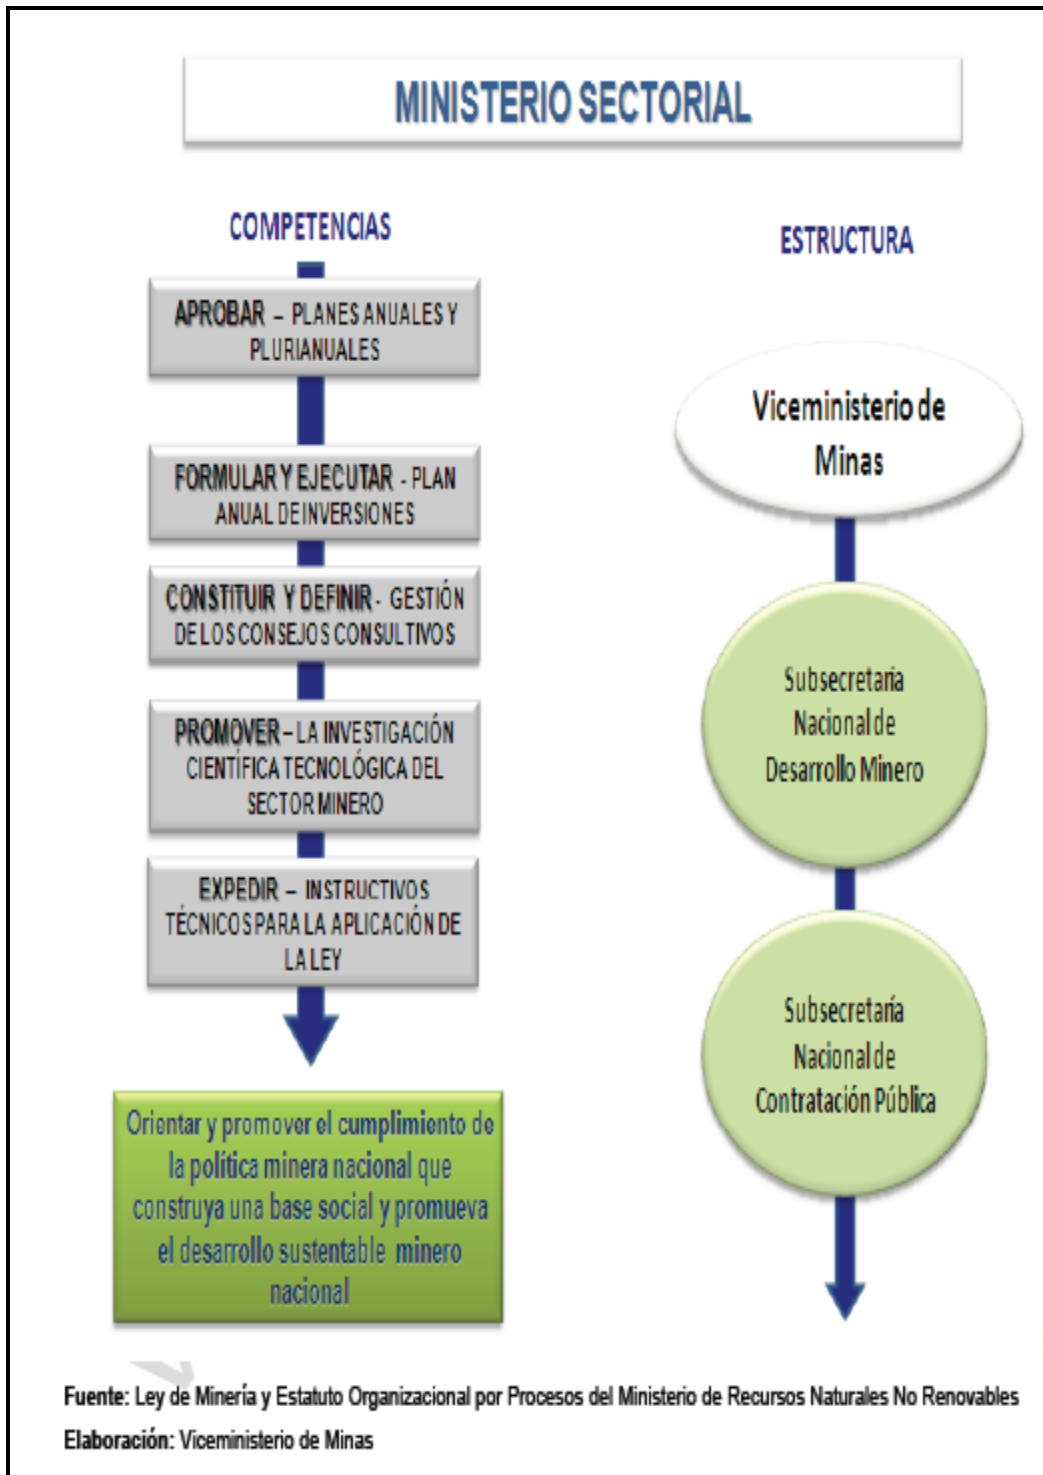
MINISTERIO SECTORIAL

COMPETENCIAS

APROBAR – PLANES ANUALES Y PLURIANUALES

FORMULAR Y EJECUTAR - PLAN ANUAL DE INVERSIONES

CONSTITUIR Y DEFINIR - GESTIÓN DE LOS CONSEJOS CONSULTIVOS

PROMOVER – LA INVESTIGACIÓN CIENTÍFICA TECNOLÓGICA DEL SECTOR MINERO

EXPEDIR – INSTRUCTIVOS TÉCNICOS PARA LA APLICACIÓN DE LA LEY

Orientar y promover el cumplimiento de la política minera nacional que construya una base social y promueva el desarrollo sustentable minero nacional

ESTRUCTURA

Viceministerio de Minas

Subsecretaria Nacional de Desarrollo Minero

Subsecretaría Nacional de Contratación Pública

Fuente: Ley de Minería y Estatuto Organizacional por Procesos del Ministerio de Recursos Naturales No Renovables
Elaboración: Viceministerio de Minas